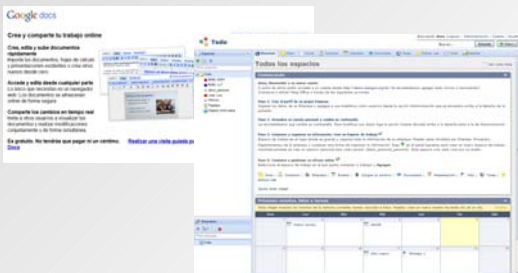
Google docs

Cree y comparta tu trabajo online

Cree, edita y sube documentos rápidamente
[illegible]

Accede y edita desde cualquier parte
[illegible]

Comparte los cambios en tiempo real
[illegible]

Es gratuito. No tendrás que pagar ni un céntimo. Realizar una visita guiada por Docs

Todo

Todos los espacios

Próximos eventos, tareas y tareas